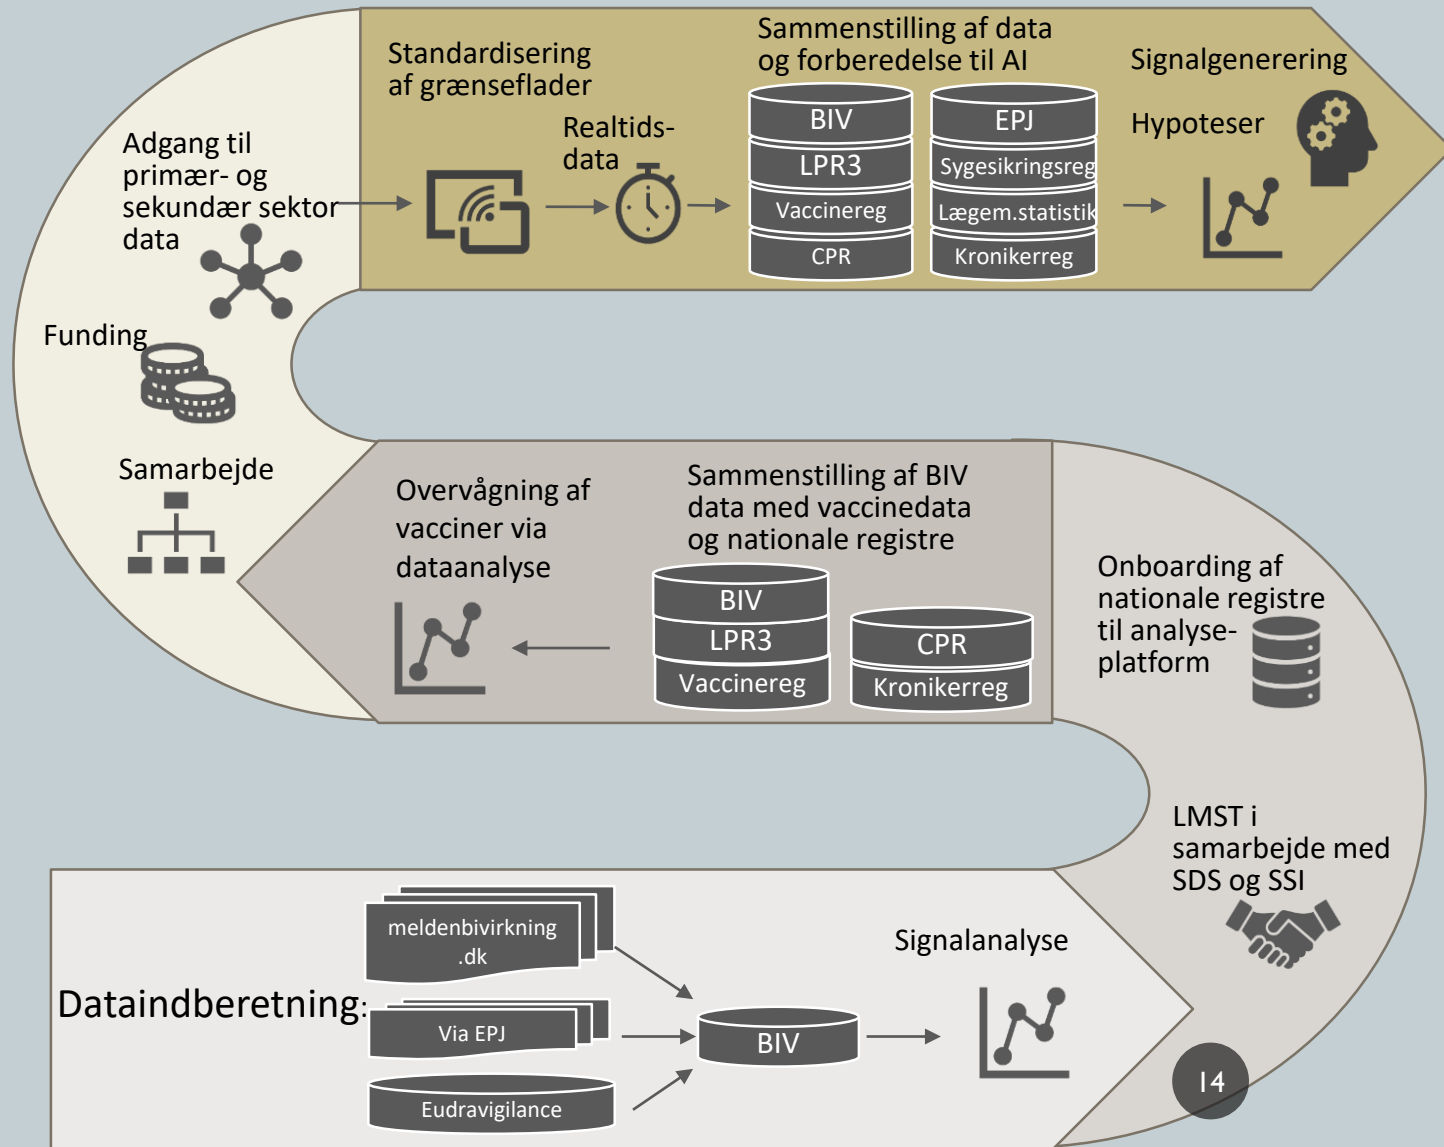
Standardisering af grænseflader

Sammenstilling af data og forberedelse til AI

Signalgenerering

Adgang til primær- og sekundær sektor data

Realtids-data

BIV
LPR3
Vaccinereg
CPR

EPJ
Sygesikringsreg
Lægem.statistik
Kronikerreg

Hypoteser

Funding

Samarbejde

Overvågning af vacciner via dataanalyse

Sammenstilling af BIV data med vaccinedata og nationale registre

BIV
LPR3
Vaccinereg

CPR
Kronikerreg

Onboarding af nationale registre til analyse-platform

LMST i samarbejde med SDS og SSI

meldenbivirkning .dk

Signalanalyse

Dataindberetning:

Via EPJ

BIV

Eudravigilance

14